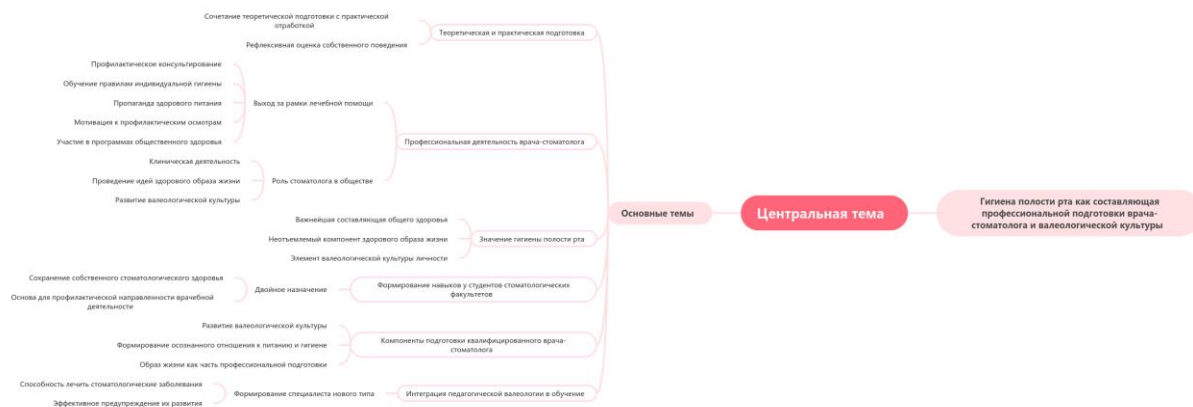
Центральная тема

Гигиена полости рта как составляющая профессиональной подготовки врача-стоматолога и валеологической культуры

Основные темы

Теоретическая и практическая подготовка
Сочетание теоретической подготовки с практической отработкой
Рефлексивная оценка собственного поведения

Профессиональная деятельность врача-стоматолога
Выход за рамки лечебной помощи
Профилактическое консультирование
Обучение правилам индивидуальной гигиены
Пропаганда здорового питания
Мотивация к профилактическим осмотрам
Участие в программах общественного здоровья
Роль стоматолога в обществе
Клиническая деятельность
Проведение идей здорового образа жизни
Развитие валеологической культуры

Значение гигиены полости рта
Важнейшая составляющая общего здоровья
Неотъемлемый компонент здорового образа жизни
Элемент валеологической культуры личности

Формирование навыков у студентов стоматологических факультетов
Двойное назначение
Сохранение собственного стоматологического здоровья
Основа для профилактической направленности врачебной деятельности

Компоненты подготовки квалифицированного врача-стоматолога
Развитие валеологической культуры
Формирование осознанного отношения к питанию и гигиене
Образ жизни как часть профессиональной подготовки

Интеграция педагогической валеологии в обучение
Формирование специалиста нового типа
Способность лечить стоматологические заболевания
Эффективное предупреждение их развития